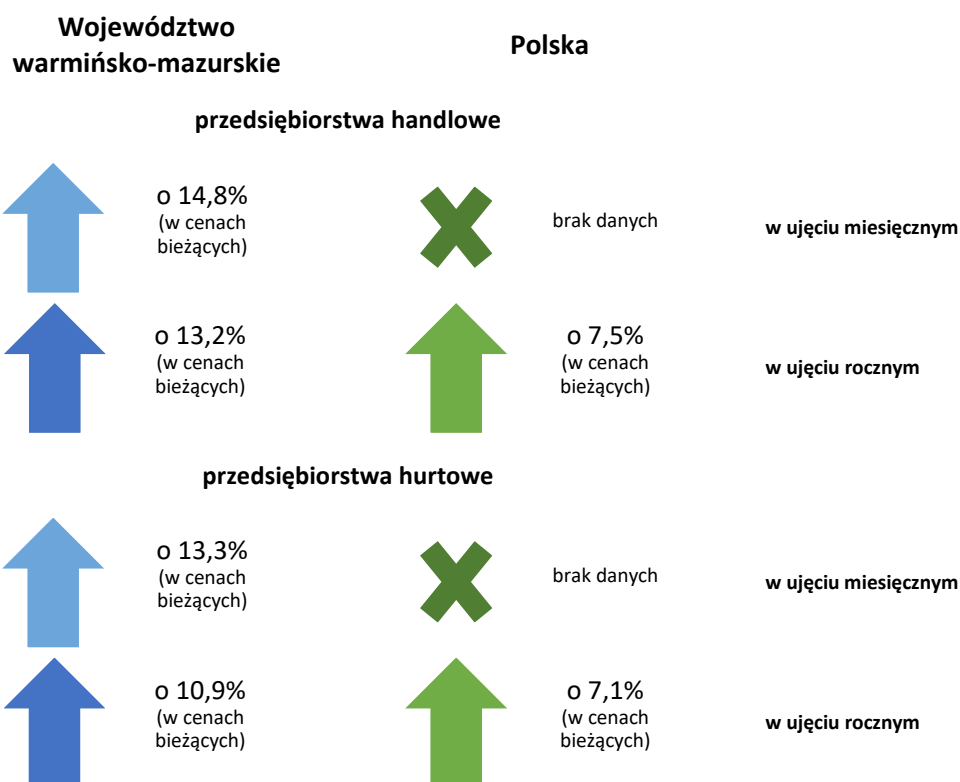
Województwo warmińsko-mazurskie

Polska

przedsiębiorstwa handlowe

o 14,8%
(w cenach bieżących)

brak danych

w ujęciu miesięcznym

o 13,2%
(w cenach bieżących)

o 7,5%
(w cenach bieżących)

w ujęciu rocznym

przedsiębiorstwa hurtowe

o 13,3%
(w cenach bieżących)

brak danych

w ujęciu miesięcznym

o 10,9%
(w cenach bieżących)

o 7,1%
(w cenach bieżących)

w ujęciu rocznym